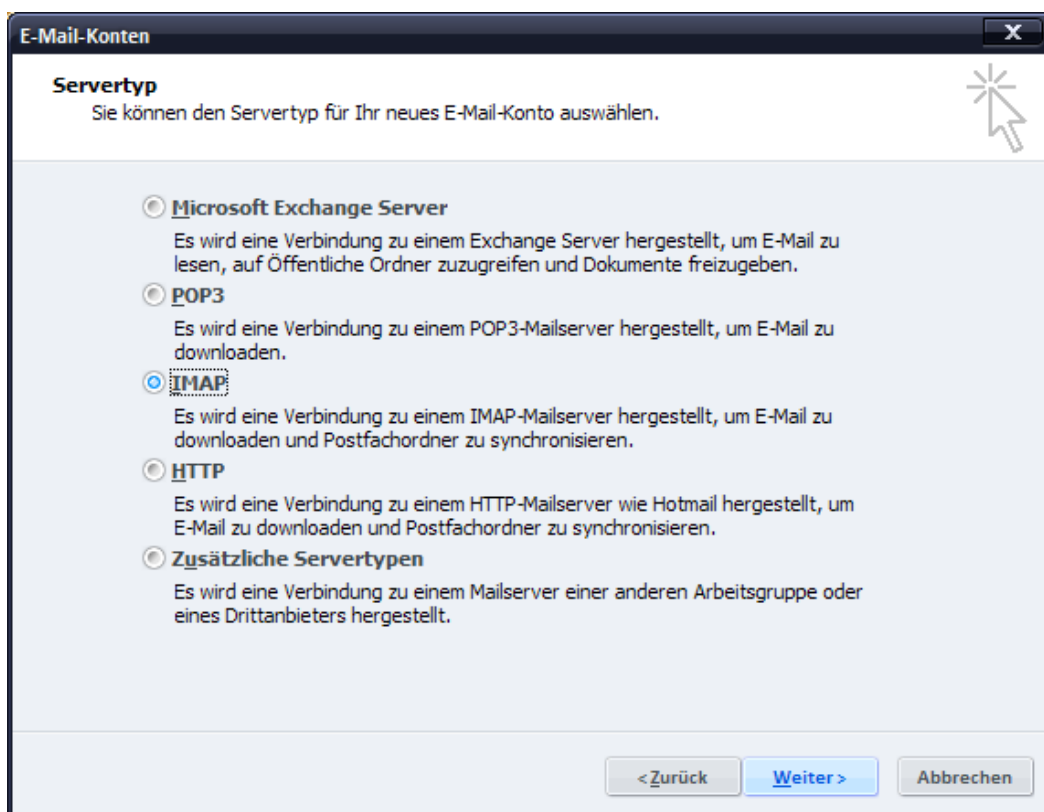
E-Mail-Konten

X

**Servertyp**
Sie können den Servertyp für Ihr neues E-Mail-Konto auswählen.

Microsoft Exchange Server

Es wird eine Verbindung zu einem Exchange Server hergestellt, um E-Mail zu lesen, auf Öffentliche Ordner zuzugreifen und Dokumente freizugeben.

POP3

Es wird eine Verbindung zu einem POP3-Mailserver hergestellt, um E-Mail zu downloaden.

IMAP

Es wird eine Verbindung zu einem IMAP-Mailserver hergestellt, um E-Mail zu downloaden und Postfachordner zu synchronisieren.

HTTP

Es wird eine Verbindung zu einem HTTP-Mailserver wie Hotmail hergestellt, um E-Mail zu downloaden und Postfachordner zu synchronisieren.

Zusätzliche Servertypen

Es wird eine Verbindung zu einem Mailserver einer anderen Arbeitsgruppe oder eines Drittanbieters hergestellt.

< Zurück | Weiter > | Abbrechen